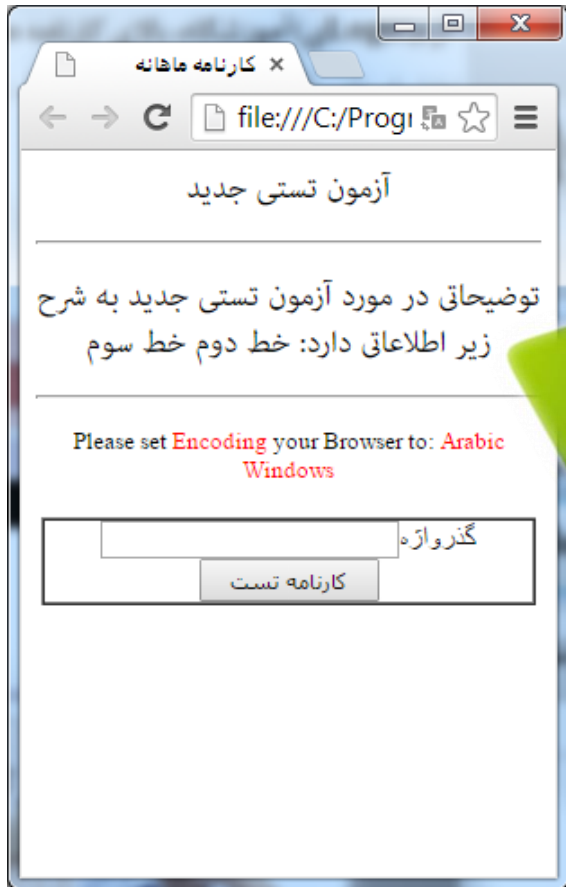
کارنامه ماهانه ×

file:///C:/Progi

آزمون تستی جدید

توضیحاتی در مورد آزمون تستی جدید به شرح زیر اطلاعاتی دارد: خط دوم خط سوم

Please set Encoding your Browser to: Arabic Windows

گذرواژه

کارنامه تست